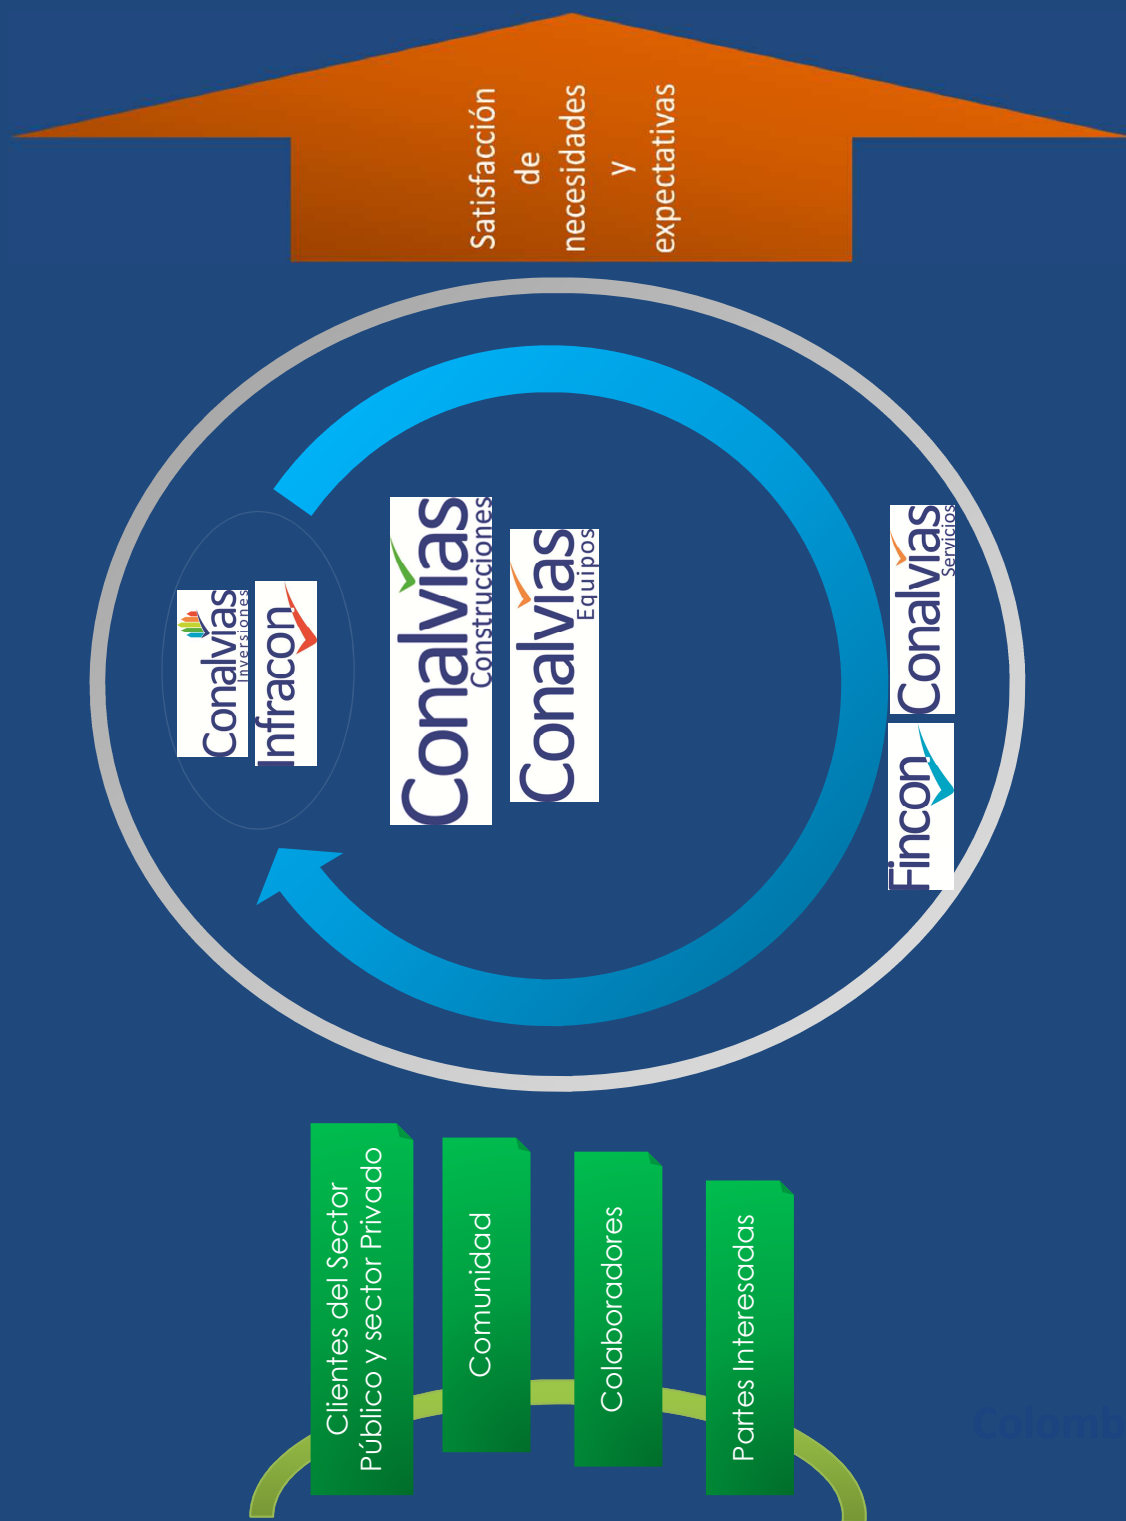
Satisfacción de necesidades y expectativas

Conalvias Inversiones

Infracon

Conalvias Construcciones

Conalvias Equipos

Conalvias Servicios

Fincon

Clientes del Sector Público y sector Privado

Comunidad

Colaboradores

Partes Interesadas

Colomb